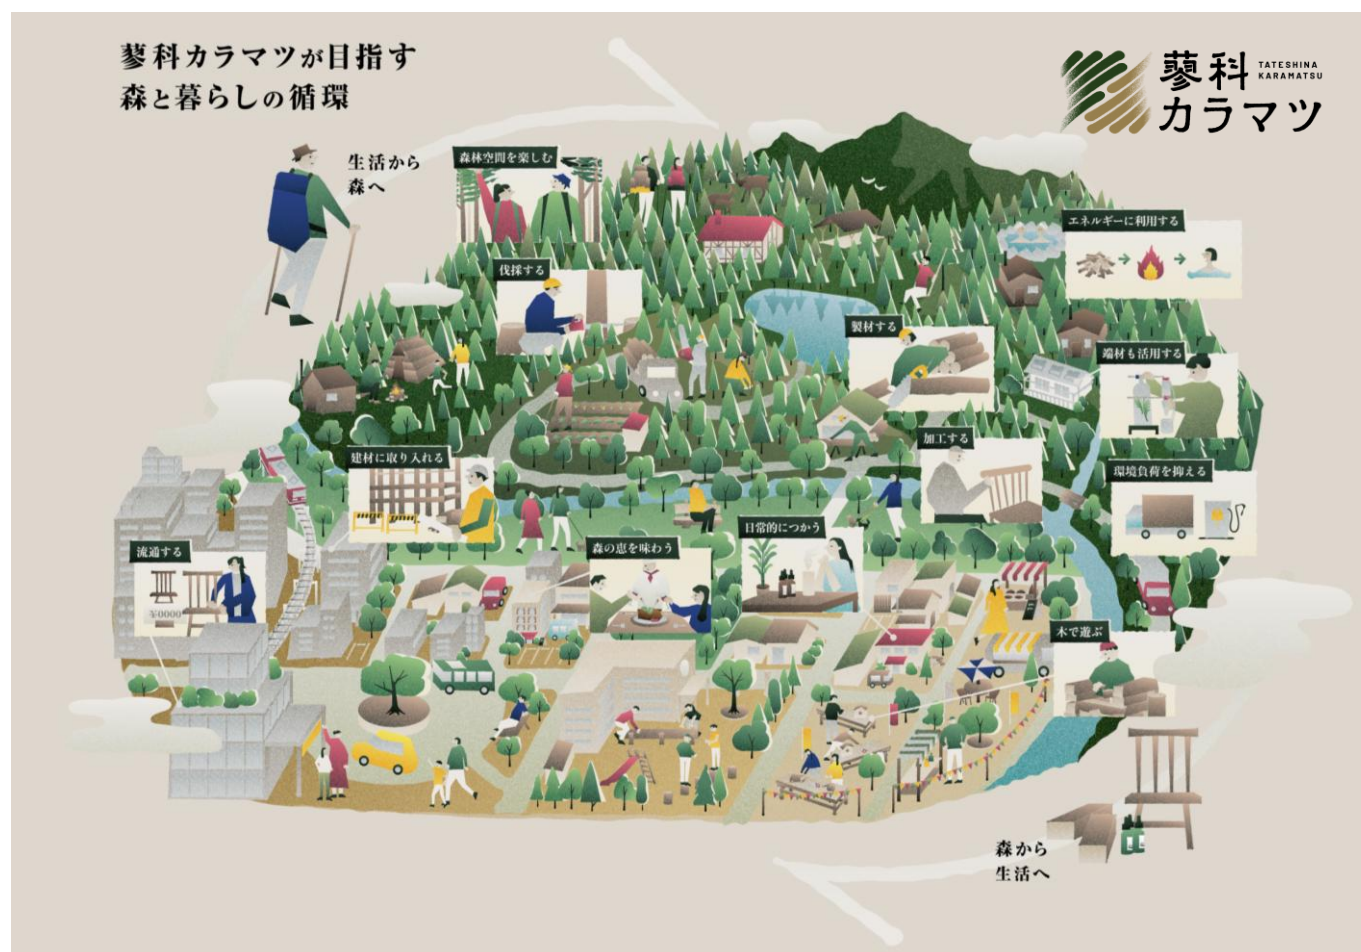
蓼科カラマツが目指す
森と暮らしの循環

蓼科
TATESHINA KARAMATSU
カラマツ

生活から
森へ

森林空間を楽しむ

エネルギーに利用する

伐採する

製材する

端材も活用する

加工する

建材に取り入れる

環境負荷を抑える

流通する

¥0000

森の恵を味わう

日常的につかう

木で遊ぶ

森から
生活へ